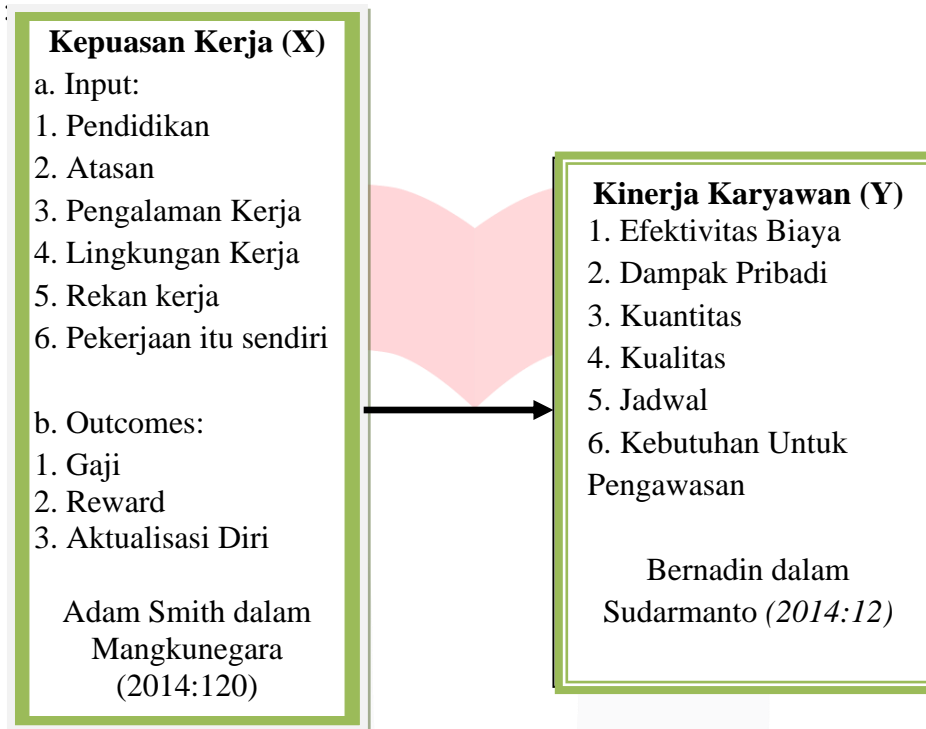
Kepuasan Kerja (X)
a. Input:
1. Pendidikan
2. Atasan
3. Pengalaman Kerja
4. Lingkungan Kerja
5. Rekan kerja
6. Pekerjaan itu sendiri

b. Outcomes:
1. Gaji
2. Reward
3. Aktualisasi Diri

Adam Smith dalam Mangkunegara (2014:120)

Kinerja Karyawan (Y)
1. Efektivitas Biaya
2. Dampak Pribadi
3. Kuantitas
4. Kualitas
5. Jadwal
6. Kebutuhan Untuk Pengawasan

Bernadin dalam Sudarmanto (2014:12)